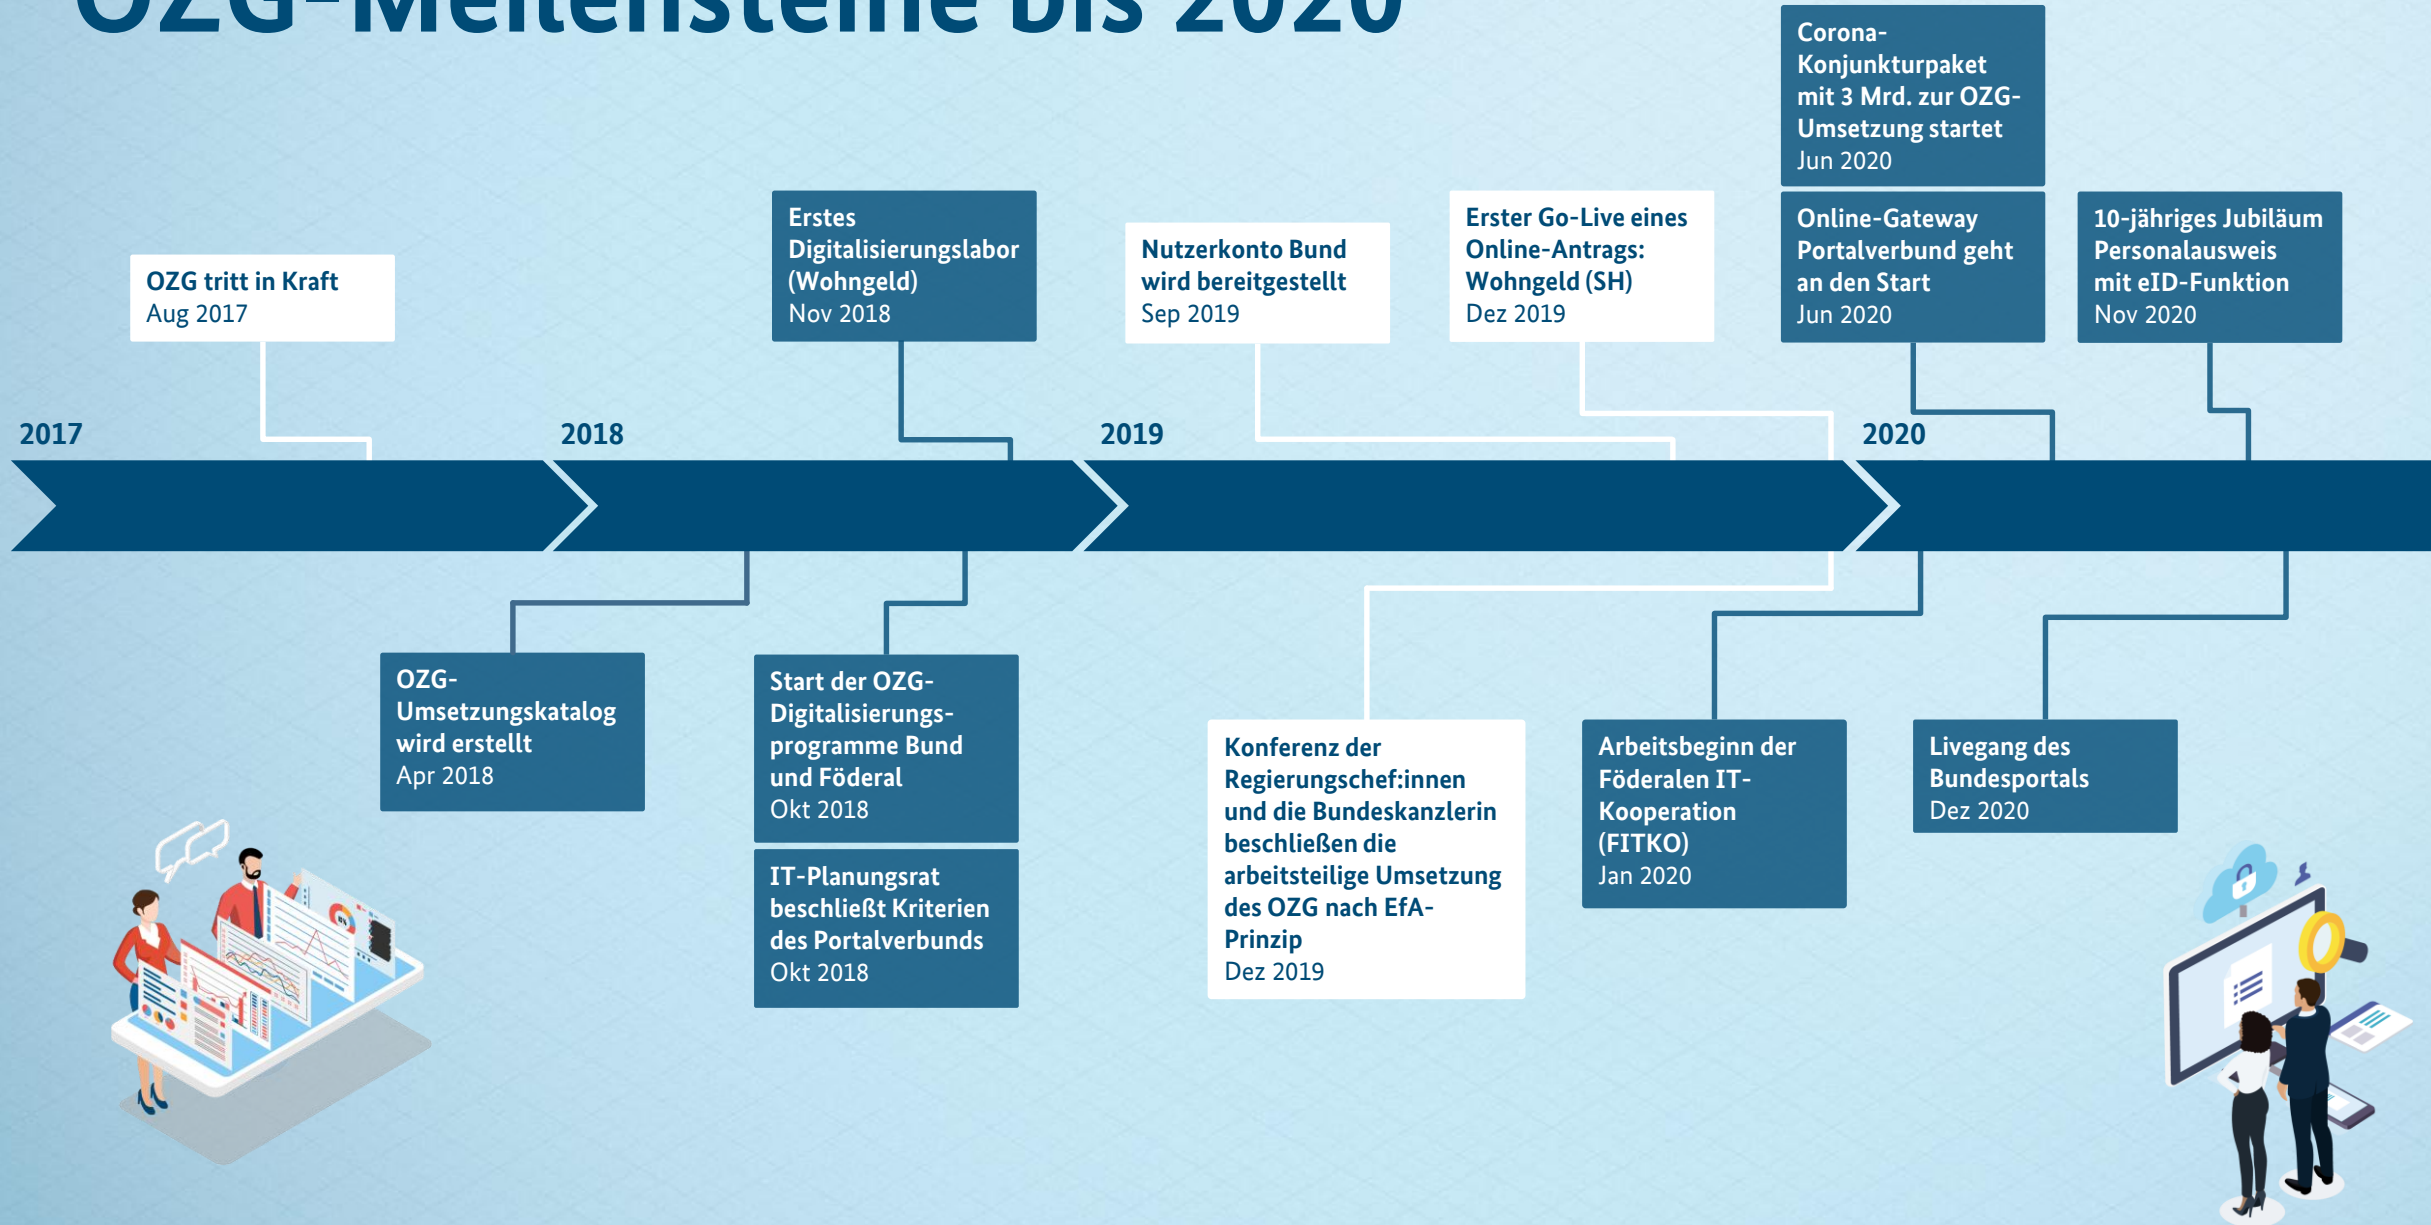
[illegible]

Corona-Konjunkturpaket mit 3 Mrd. zur OZG-Umsetzung startet
Jun 2020

OZG tritt in Kraft
Aug 2017

Erstes Digitalisierungslabor (Wohngeld)
Nov 2018

Nutzerkonto Bund wird bereitgestellt
Sep 2019

Erster Go-Live eines Online-Antrags: Wohngeld (SH)
Dez 2019

Online-Gateway Portalverbund geht an den Start
Jun 2020

10-jähriges Jubiläum Personalausweis mit eID-Funktion
Nov 2020

2017

2018

2019

2020

OZG-Umsetzungskatalog wird erstellt
Apr 2018

Start der OZG-Digitalisierungsprogramme Bund und Föderal
Okt 2018

IT-Planungsrat beschließt Kriterien des Portalverbunds
Okt 2018

Konferenz der Regierungschef:innen und die Bundeskanzlerin beschließen die arbeitsteilige Umsetzung des OZG nach EfA-Prinzip
Dez 2019

Arbeitsbeginn der Föderalen IT-Kooperation (FITKO)
Jan 2020

Livegang des Bundesportals
Dez 2020